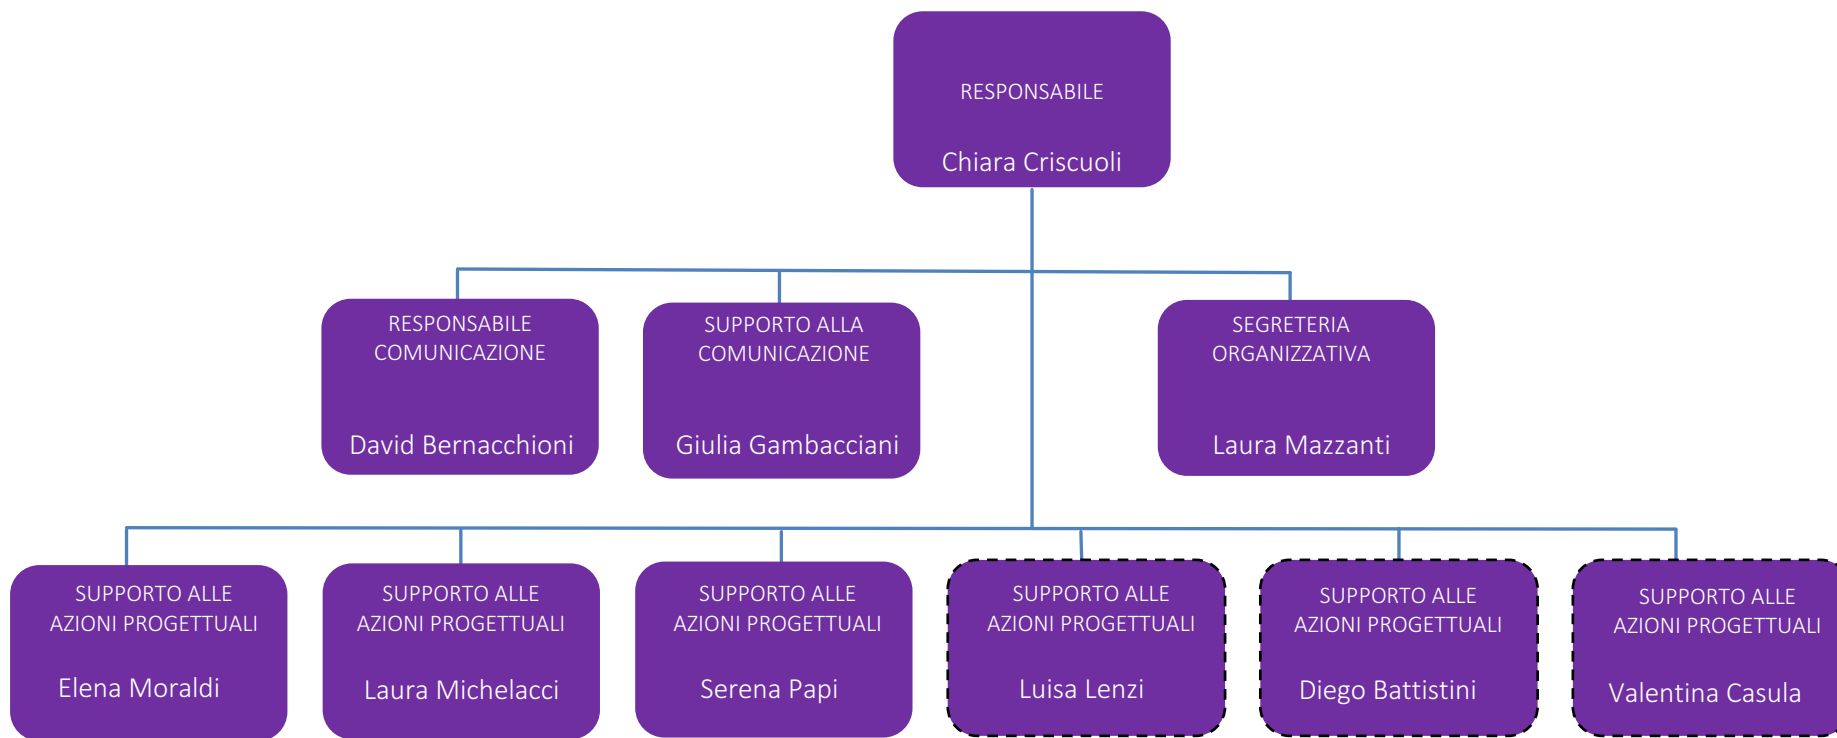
RESPONSABILE

Chiara Criscuoli

RESPONSABILE COMUNICAZIONE

David Bernacchioni

SUPPORTO ALLA COMUNICAZIONE

Giulia Gambacciani

SEGRETERIA ORGANIZZATIVA

Laura Mazzanti

SUPPORTO ALLE AZIONI PROGETTUALI

Elena Moraldi

SUPPORTO ALLE AZIONI PROGETTUALI

Laura Michelacci

SUPPORTO ALLE AZIONI PROGETTUALI

Serena Papi

SUPPORTO ALLE AZIONI PROGETTUALI

Luisa Lenzi

SUPPORTO ALLE AZIONI PROGETTUALI

Diego Battistini

SUPPORTO ALLE AZIONI PROGETTUALI

Valentina Casula